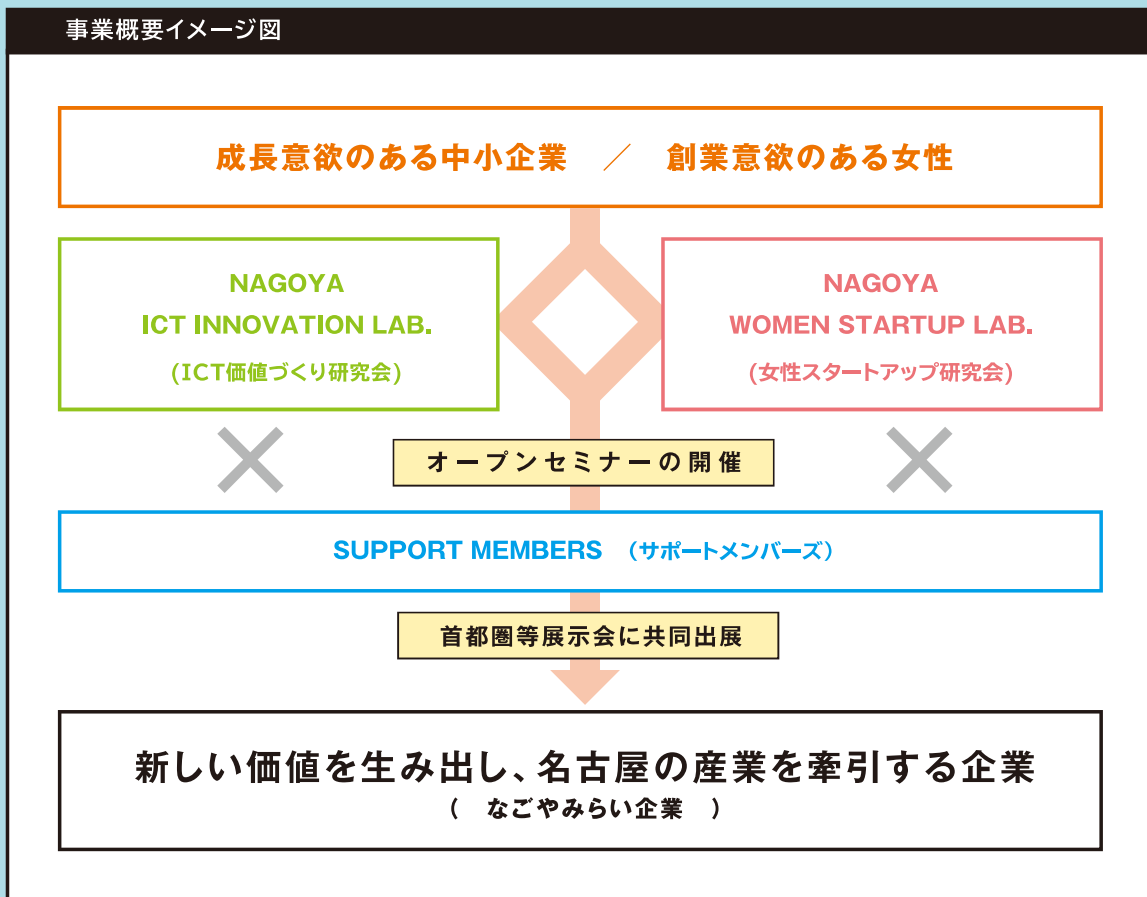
事業概要イメージ図

成長意欲のある中小企業　／　創業意欲のある女性

NAGOYA
ICT INNOVATION LAB.
(ICT価値づくり研究会)

NAGOYA
WOMEN STARTUP LAB.
(女性スタートアップ研究会)

オープンセミナーの開催

SUPPORT MEMBERS　（サポートメンバーズ）

首都圏等展示会に共同出展

新しい価値を生み出し、名古屋の産業を牽引する企業
（　なごやみらい企業　）